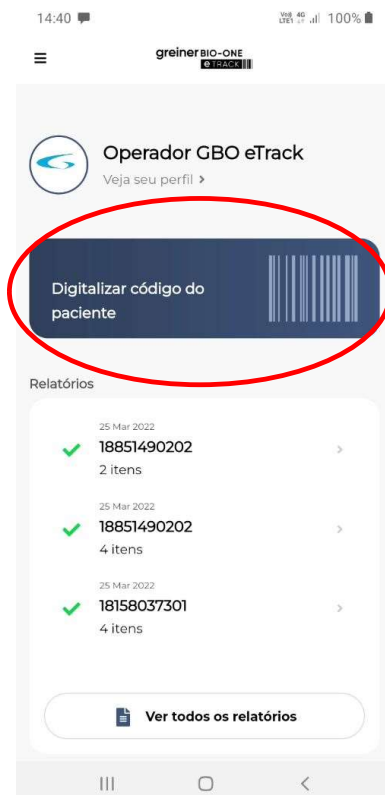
14:40

Vo) 4G LTE1 100%

greiner BIO-ONE
eTRACK

Operador GBO eTrack
Veja seu perfil >

Digitalizar código do paciente

Relatórios

25 Mar 2022
18851490202
2 itens

25 Mar 2022
18851490202
4 itens

25 Mar 2022
18158037301
4 itens

Ver todos os relatórios